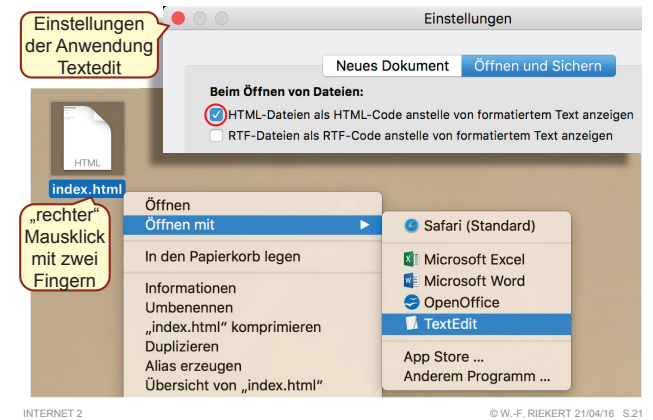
Einstellungen der Anwendung Textedit

Einstellungen

Neues Dokument | Öffnen und Sichern

Beim Öffnen von Dateien:

HTML-Dateien als HTML-Code anstelle von formatiertem Text anzeigen

RTF-Dateien als RTF-Code anstelle von formatiertem Text anzeigen

HTML

index.html

„rechter“ Mausklick mit zwei Fingern

Öffnen
Öffnen mit
In den Papierkorb legen
Informationen
Umbenennen
„index.html“ komprimieren
Duplizieren
Alias erzeugen
Übersicht von „index.html“

Safari (Standard)
Microsoft Excel
Microsoft Word
OpenOffice
TextEdit
App Store ...
Anderem Programm ...

INTERNET 2

© W.-F. RIEKERT 21/04/16 S.21